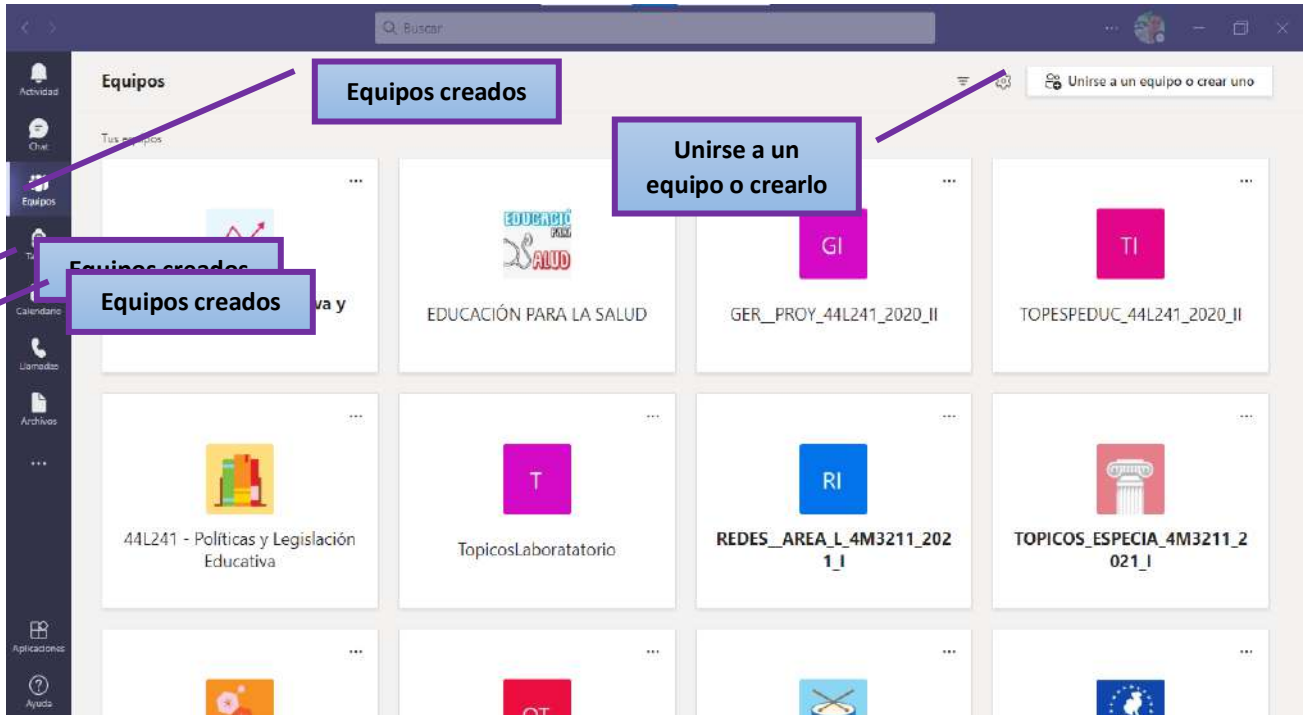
Buscar

Actividad
Chat
Equipos
Calendario
Llamadas
Archivos
...
Aplicaciones
Ayuda

Equipos

Equipos creados

Unirse a un equipo o crear uno

Tus equipos

Unirse a un equipo o crearlo

...

Equipos creados

Equipos creados

va y

EDUCACIÓN PARA LA SALUD

EDUCACIÓN PARA LA SALUD

...

GI

GER__PROY_44L241_2020_II

...

TI

TOPESPEDUC_44L241_2020_II

...

44L241 - Políticas y Legislación Educativa

...

T

TopicosLaboratatorio

...

RI

REDES__AREA_L_4M3211_2021_I

...

TOPICOS_ESPECIA_4M3211_2021_I

...

...

OT

...

...